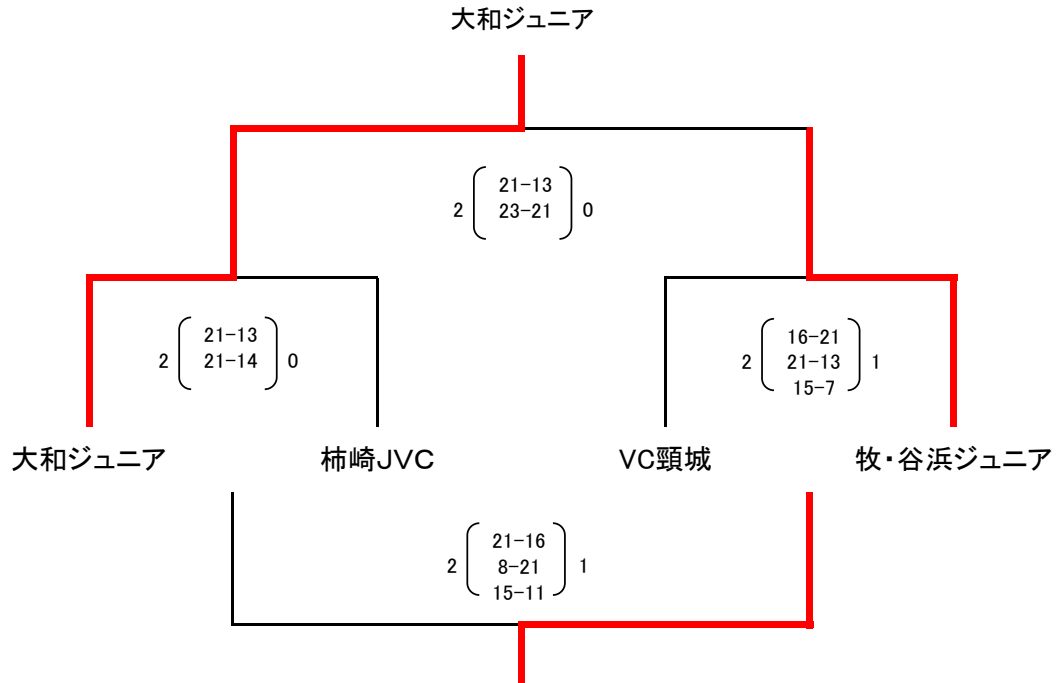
大和ジュニア

2 $\begin{pmatrix} 21-13 \\ 23-21 \end{pmatrix}$ 0

2 $\begin{pmatrix} 21-13 \\ 21-14 \end{pmatrix}$ 0

2 $\begin{pmatrix} 16-21 \\ 21-13 \\ 15-7 \end{pmatrix}$ 1

大和ジュニア　柿崎JVC　VC頸城　牧・谷浜ジュニア

2 $\begin{pmatrix} 21-16 \\ 8-21 \\ 15-11 \end{pmatrix}$ 1